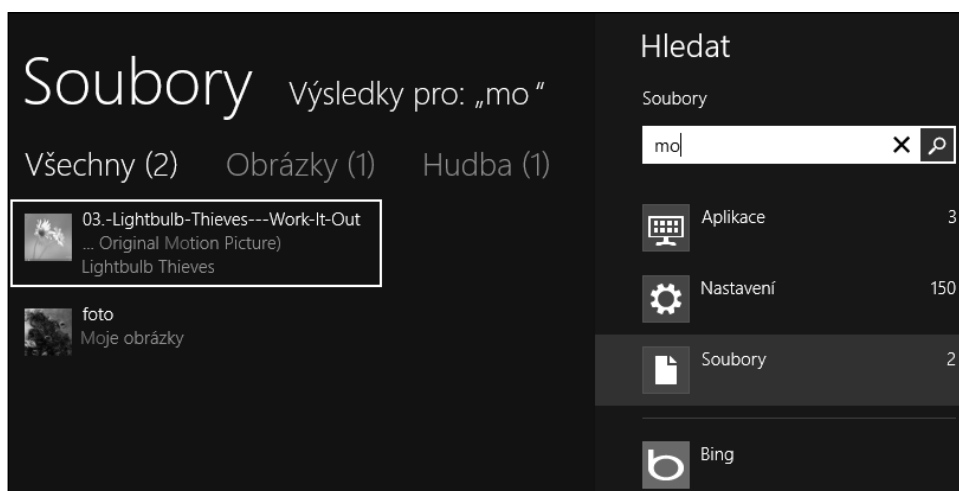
Soubory Výsledky pro: „mo"

Všechny (2) Obrázky (1) Hudba (1)

03.-Lightbulb-Thieves---Work-It-Out
... Original Motion Picture)
Lightbulb Thieves

foto
Moje obrázky

Hledat

Soubory

mo

Aplikace 3

Nastavení 150

Soubory 2

Bing